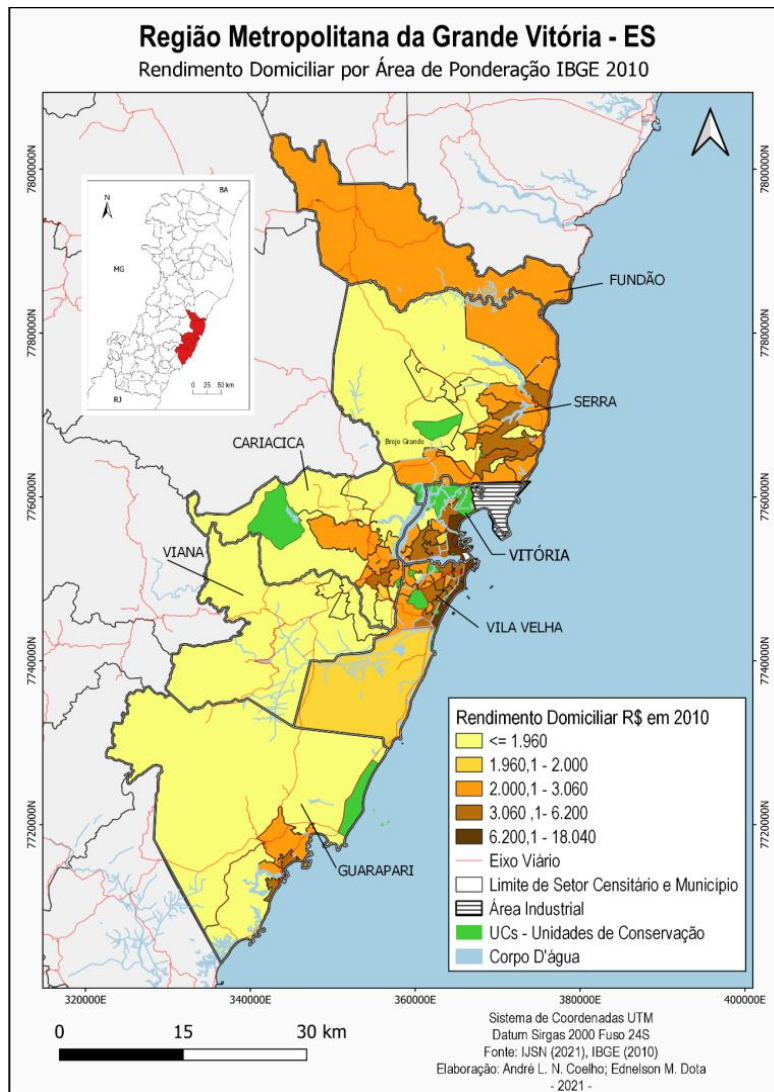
Região Metropolitana da Grande Vitória - ES
Rendimento Domiciliar por Área de Ponderação IBGE 2010

7800000N
7780000N
7760000N
7740000N
7720000N

N
BA
MG
RJ
0 25 50 km

FUNDÃO
SERRA
Brejo Grande
CARIACICA
VIANA
VITÓRIA
VILA VELHA
GUARAPARI

Rendimento Domiciliar R$ em 2010
<= 1.960
1.960,1 - 2.000
2.000,1 - 3.060
3.060 ,1- 6.200
6.200,1 - 18.040
Eixo Viário
Limite de Setor Censitário e Município
Área Industrial
UCs - Unidades de Conservação
Corpo D'água

320000E
340000E
360000E
380000E
400000E

0 15 30 km

Sistema de Coordenadas UTM
Datum Sirgas 2000 Fuso 24S
Fonte: IJSN (2021), IBGE (2010)
Elaboração: André L. N. Coelho; Ednelson M. Dota
- 2021 -